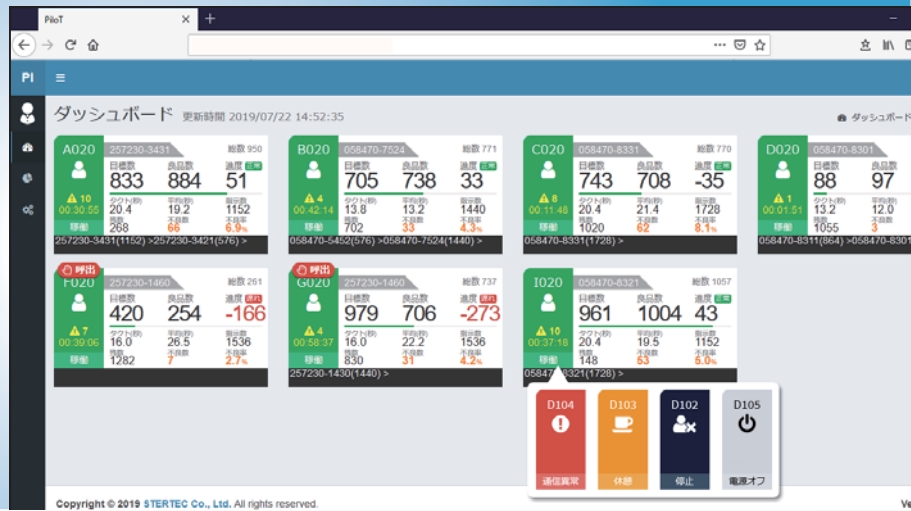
PiloT
PI
ダッシュボード 更新時間 2019/07/22 14:52:35
ダッシュボード

A020
257230-3431
総数 950
目標数 833
良品数 884
進度 51
⚠ 10
00:30:55
タクト(秒) 20.4
平均(秒) 19.2
御示数 1152
残数 268
不良数 66
不良率 6.9%
稼働
257230-3431(1152) >257230-3421(576) >

B020
058470-7524
総数 771
目標数 705
良品数 738
進度 33
⚠ 4
00:42:14
タクト(秒) 13.8
平均(秒) 13.2
御示数 1440
残数 702
不良数 33
不良率 4.3%
稼働
058470-5452(576) >058470-7524(1440) >

C020
058470-8331
総数 770
目標数 743
良品数 708
進度 -35
⚠ 8
00:11:48
タクト(秒) 20.4
平均(秒) 21.4
御示数 1728
残数 1020
不良数 62
不良率 8.1%
稼働
058470-8331(1728) >

D020
058470-8301
目標数 88
良品数 97
⚠ 1
00:01:51
タクト(秒) 13.2
平均(秒) 12.0
残数 1055
不良数 3
稼働
058470-8311(864) >058470-8301

呼出
F020
257230-1460
総数 261
目標数 420
良品数 254
進度 -166
⚠ 7
00:39:06
タクト(秒) 16.0
平均(秒) 26.5
御示数 1536
残数 1282
不良数 7
不良率 2.7%
稼働

呼出
G020
257230-1460
総数 737
目標数 979
良品数 706
進度 -273
⚠ 4
00:58:37
タクト(秒) 16.0
平均(秒) 22.2
御示数 1536
残数 830
不良数 31
不良率 4.2%
稼働
257230-1430(1440) >

I020
058470-8321
総数 1057
目標数 961
良品数 1004
進度 43
⚠ 10
00:37:18
タクト(秒) 20.4
平均(秒) 19.5
御示数 1152
残数 148
不良数 53
不良率 5.0%
稼働
05847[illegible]8321(1728) >

D104
通信異常
D103
休憩
D102
停止
D105
電源オフ

Copyright © 2019 STERTEC Co., Ltd. All rights reserved.
Ve